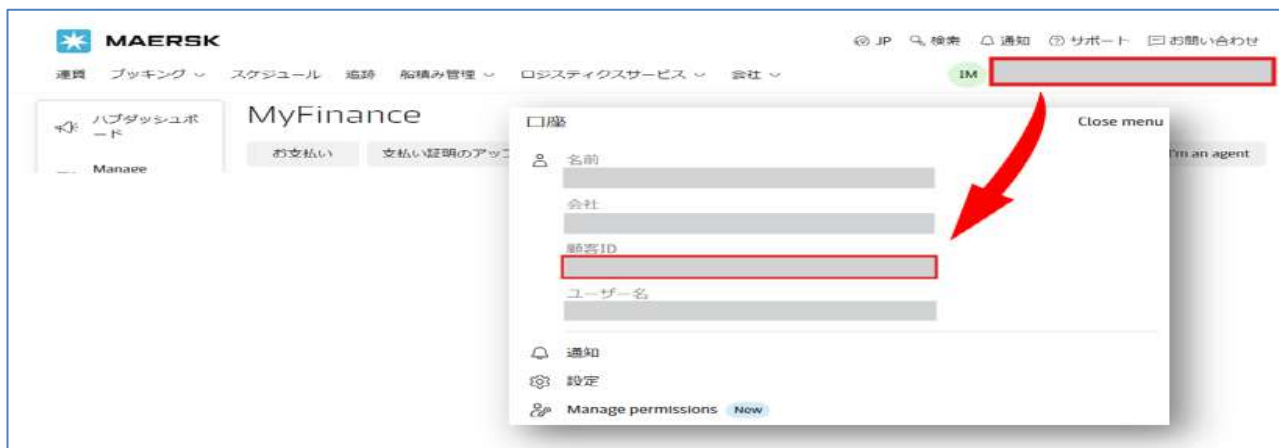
MAERSK

JP 検索 通知 サポート お問い合わせ

運賃 ブッキング スケジュール 追跡 船積み管理 ロジスティクスサービス 会社

IM

ハブダッシュボード

Manage

MyFinance

お支払い 文払い証明のアップ

I'm an agent

口座

Close menu

名前

会社

顧客ID

ユーザー名

通知

設定

Manage permissions New